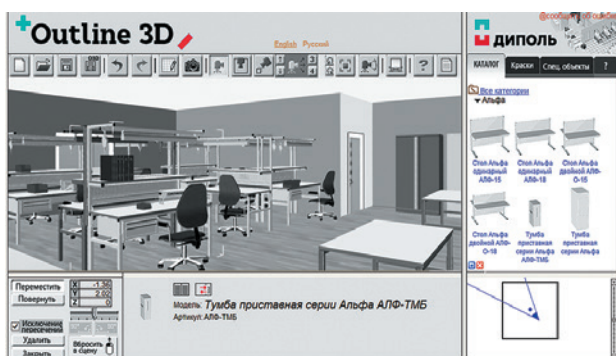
+Outline 3D

English Русский

диполь

КАТАЛОГ Краски Спец.объекты ?

Все категории
Альфа

Стол Альфа одинарный АЛФ-15

Стол Альфа одинарный АЛФ-18

Стол Альфа двойной АЛФ-О-15

Стол Альфа двойной АЛФ-О-18

Тумба приставная серии Альфа АЛФ-ТМБ

Тумба приставная серии Альфа

Переместить

Повернуть

X -1.50
Y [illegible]
Z 0

Исключение пересечений

Удалить

Закрыть

Вбросить в сцену

Модель: Тумба приставная серии Альфа АЛФ-ТМБ
Артикул: АЛФ-ТМБ